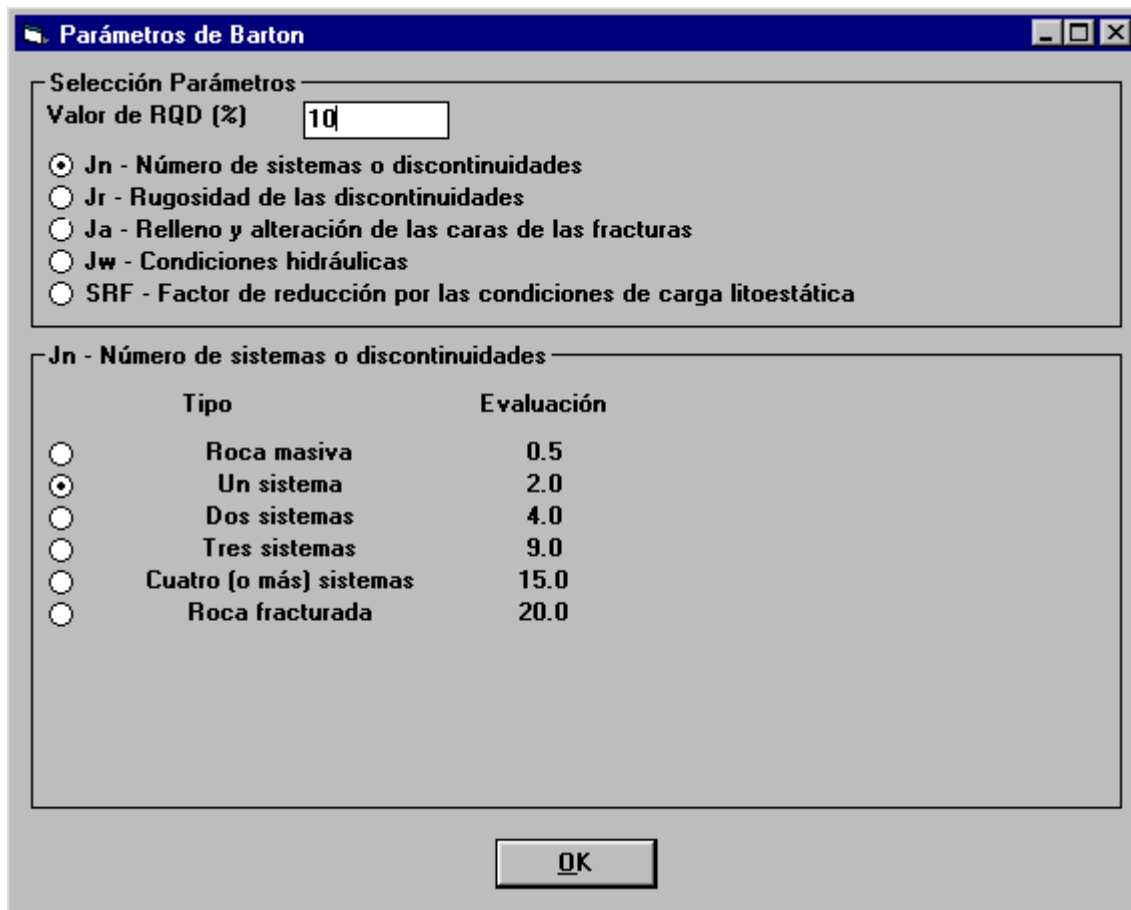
Parámetros de Barton

Selección Parámetros

Valor de RQD (%) 10

Jn - Número de sistemas o discontinuidades
Jr - Rugosidad de las discontinuidades
Ja - Relleno y alteración de las caras de las fracturas
Jw - Condiciones hidráulicas
SRF - Factor de reducción por las condiciones de carga litoestática

Jn - Número de sistemas o discontinuidades

| Tipo | Evaluación |
|---|---|
| Roca masiva | 0.5 |
| Un sistema | 2.0 |
| Dos sistemas | 4.0 |
| Tres sistemas | 9.0 |
| Cuatro (o más) sistemas | 15.0 |
| Roca fracturada | 20.0 |

OK